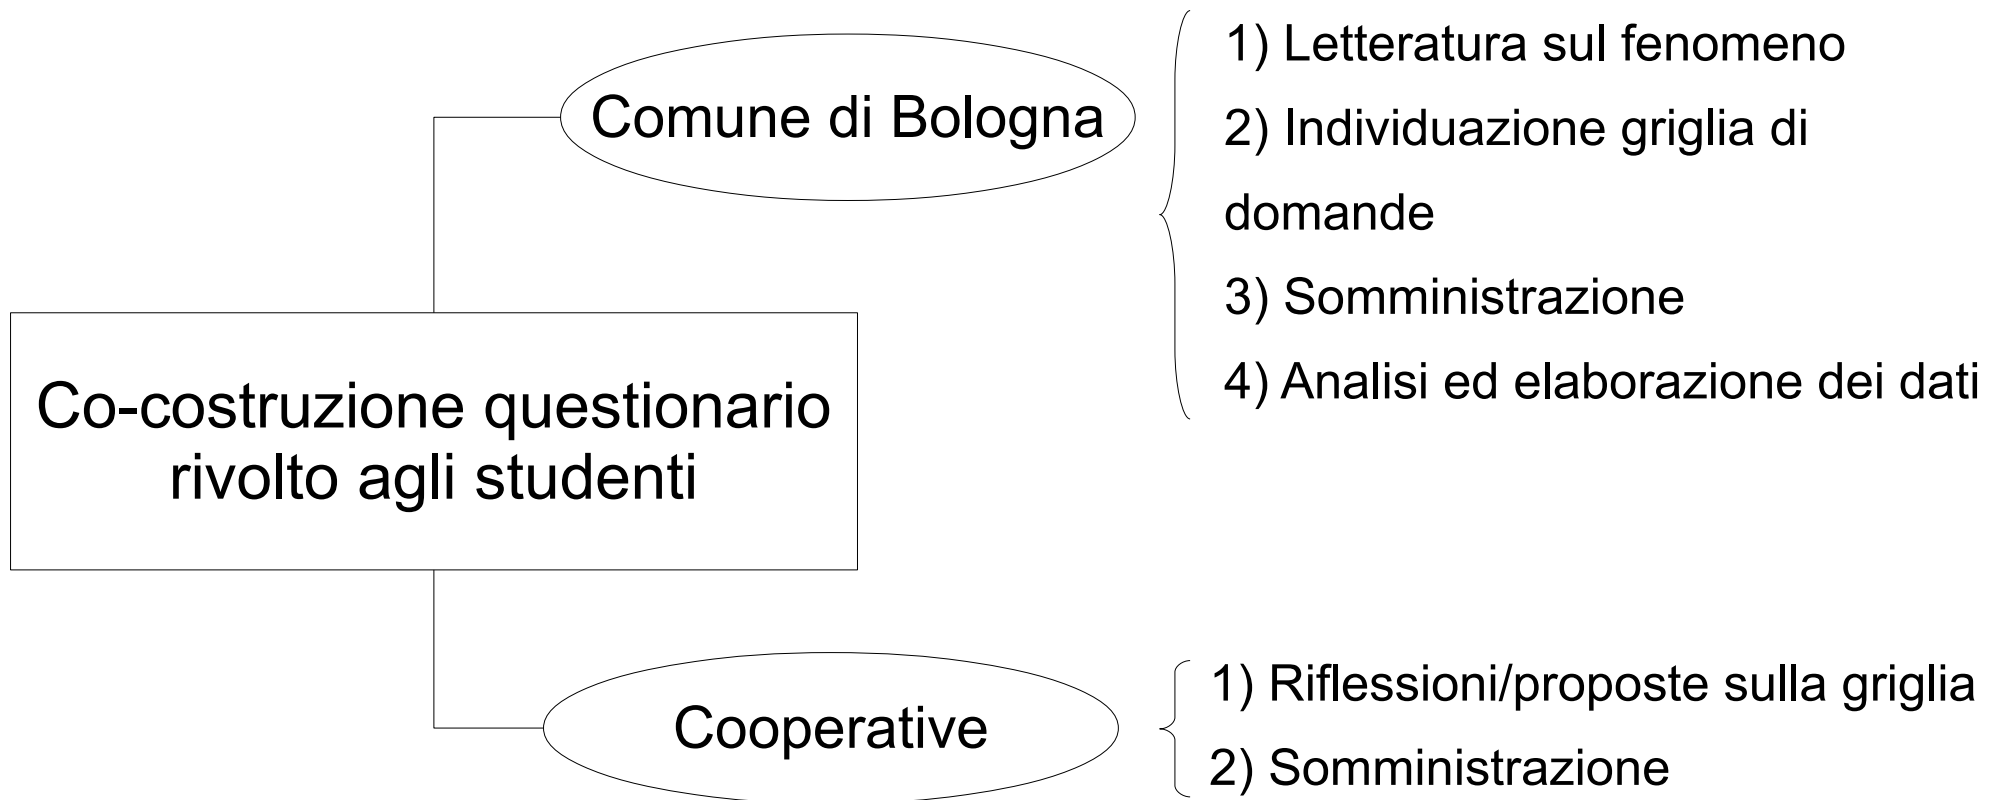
Comune di Bologna

1) Letteratura sul fenomeno
2) Individuazione griglia di domande
3) Somministrazione
4) Analisi ed elaborazione dei dati

Co-costruzione questionario rivolto agli studenti

Cooperative

1) Riflessioni/proposte sulla griglia
2) Somministrazione